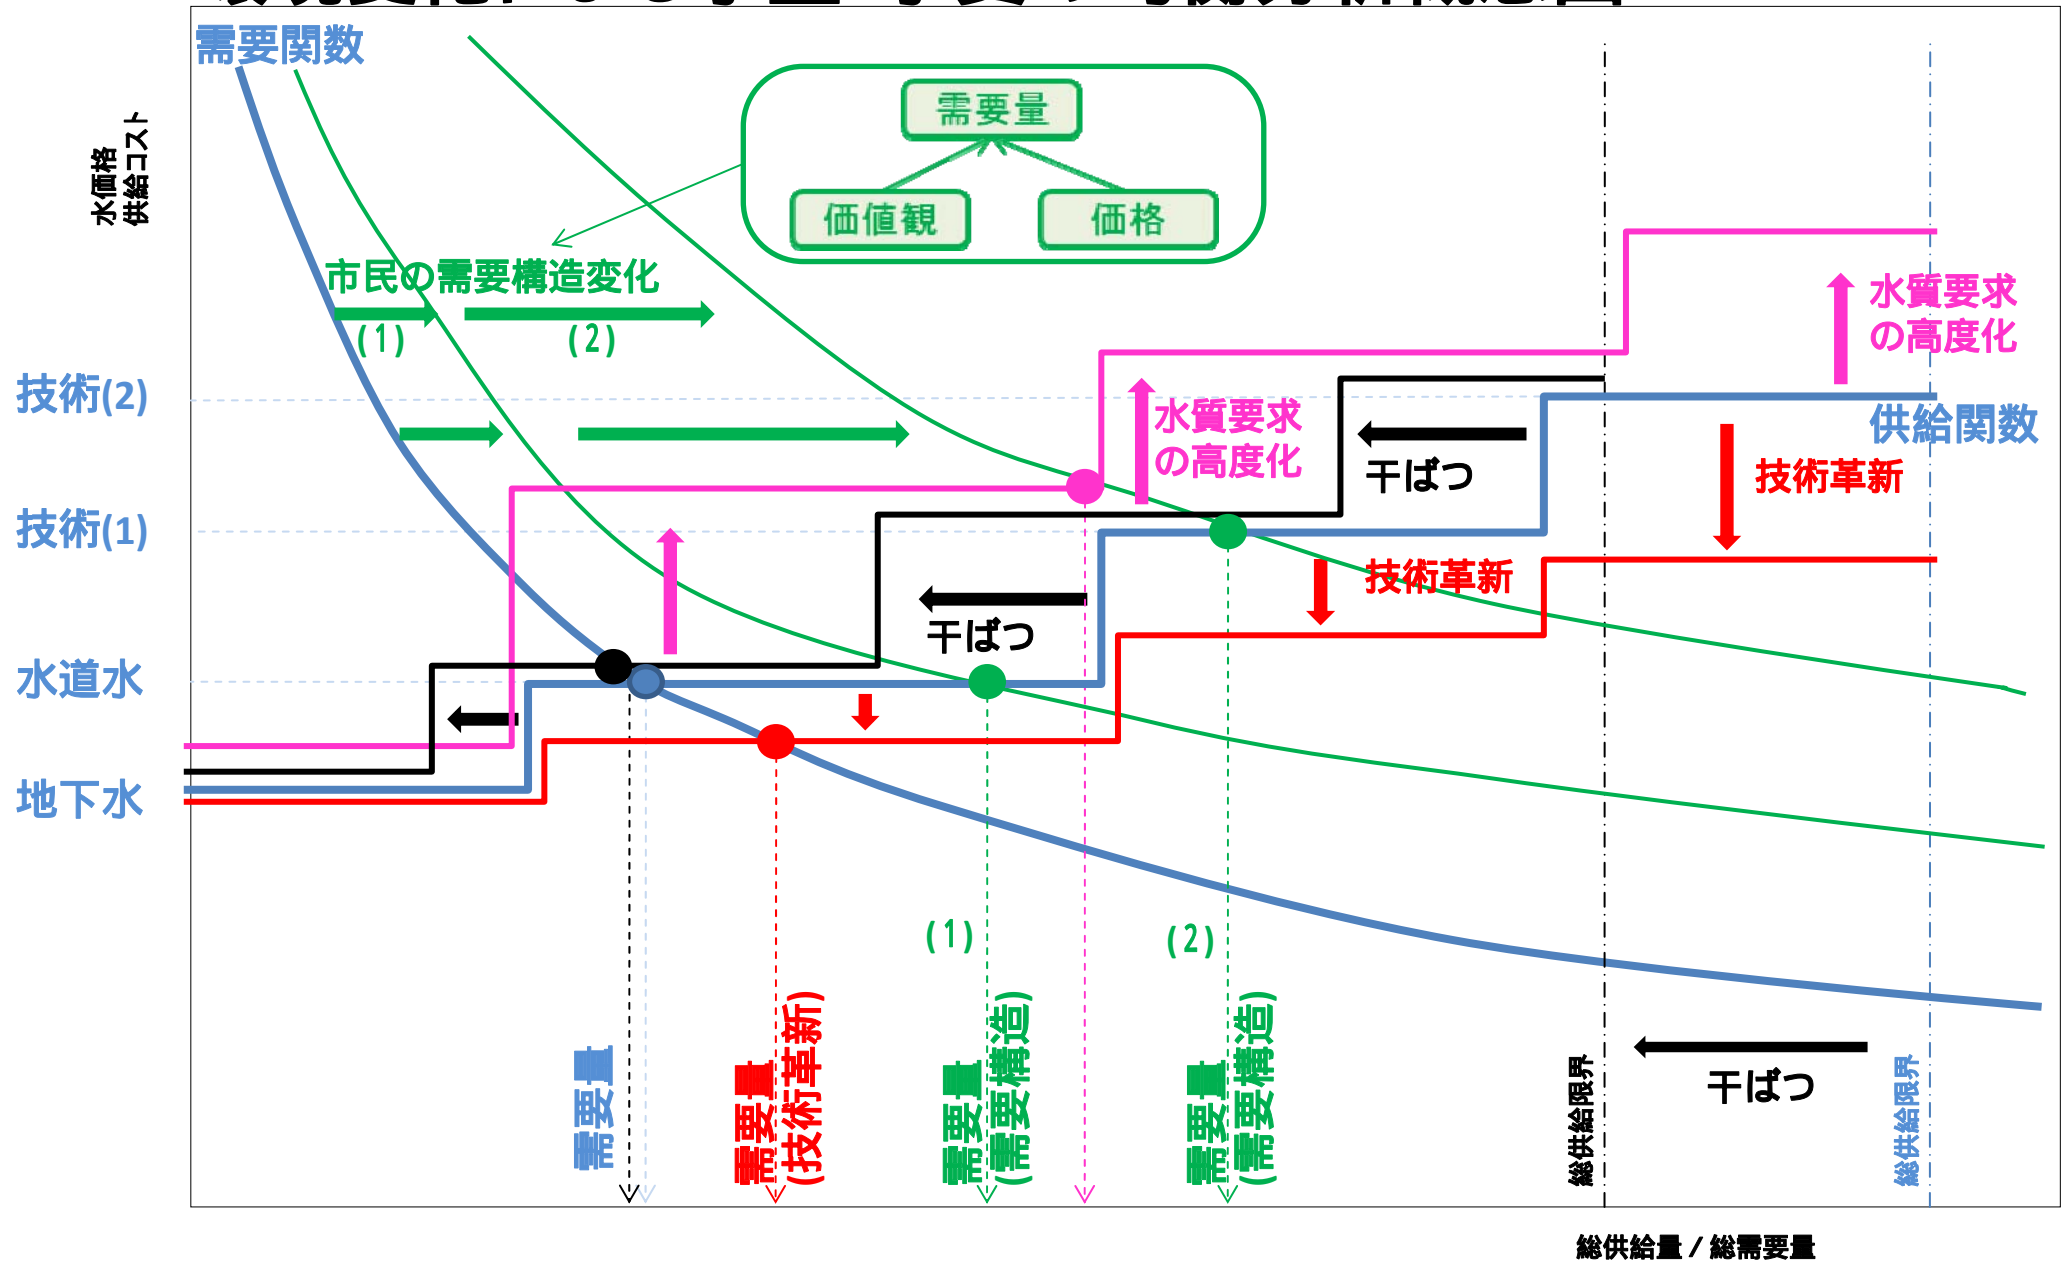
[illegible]

需要関数

水価格
供給コスト

需要量

価値観

価格

市民の需要構造変化

(1)

(2)

技術(2)

技術(1)

水道水

地下水

水質要求の高度化

干ばつ

供給関数

水質要求の高度化

技術革新

技術革新

干ばつ

(1)

(2)

需要量

需要量(技術革新)

需要量(需要構造)

需要量(需要構造)

総供給限界

干ばつ

総供給限界

総供給量 / 総需要量